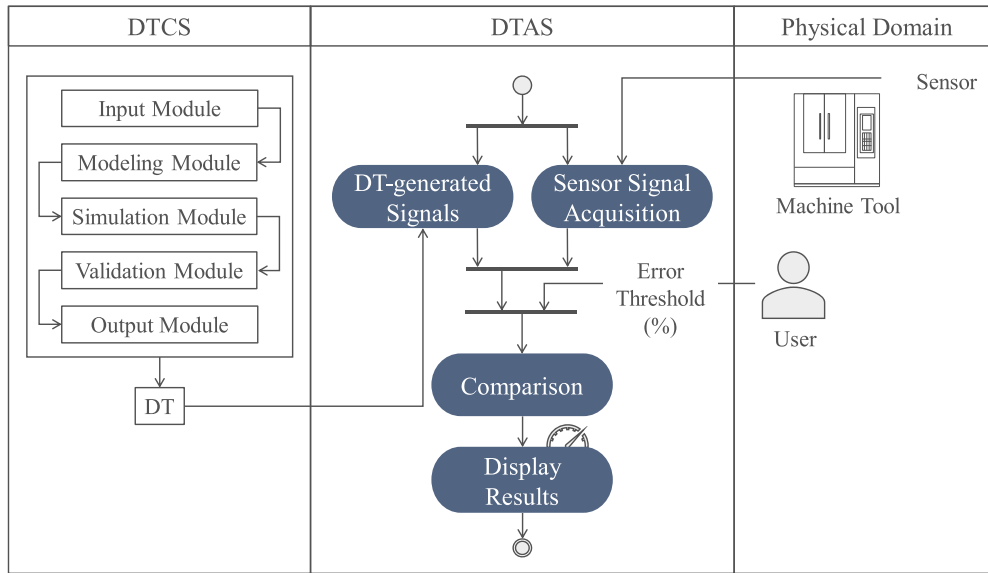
| DTCS | DTAS | Physical Domain |
|---|---|---|

Input Module
Modeling Module
Simulation Module
Validation Module
Output Module
DT

DT-generated Signals
Sensor Signal Acquisition
Error Threshold (%)
Comparison
Display Results

Sensor
Machine Tool
User